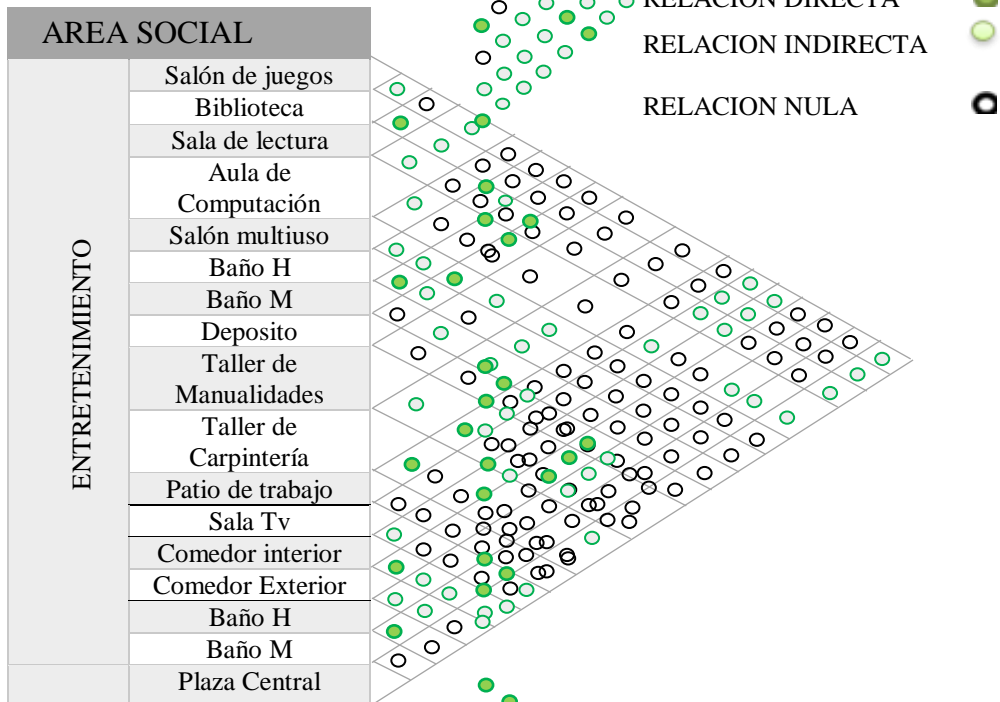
AREA SOCIAL

ENTRETENIMIENTO

Salón de juegos
Biblioteca
Sala de lectura
Aula de Computación
Salón multiuso
Baño H
Baño M
Deposito
Taller de Manualidades
Taller de Carpintería
Patio de trabajo
Sala Tv
Comedor interior
Comedor Exterior
Baño H
Baño M
Plaza Central

RELACION DIRECTA
RELACION INDIRECTA
RELACION NULA